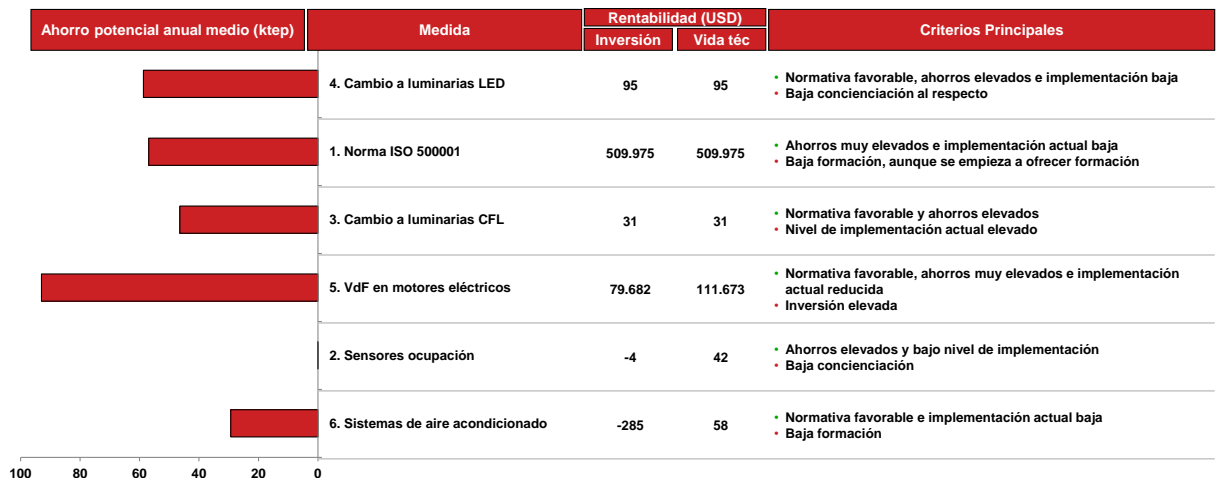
| Ahorro potencial anual medio (ktep) | Medida | Rentabilidad (USD) Inversión | Rentabilidad (USD) Vida téc | Criterios Principales |
|---|---|---|---|---|
| | 4. Cambio a luminarias LED | 95 | 95 | • Normativa favorable, ahorros elevados e implementación baja • Baja concienciación al respecto |
| | 1. Norma ISO 500001 | 509.975 | 509.975 | • Ahorros muy elevados e implementación actual baja • Baja formación, aunque se empieza a ofrecer formación |
| | 3. Cambio a luminarias CFL | 31 | 31 | • Normativa favorable y ahorros elevados • Nivel de implementación actual elevado |
| | 5. VdF en motores eléctricos | 79.682 | 111.673 | • Normativa favorable, ahorros muy elevados e implementación actual reducida • Inversión elevada |
| | 2. Sensores ocupación | -4 | 42 | • Ahorros elevados y bajo nivel de implementación • Baja concienciación |
| | 6. Sistemas de aire acondicionado | -285 | 58 | • Normativa favorable e implementación actual baja • Baja formación |

100 80 60 40 20 0